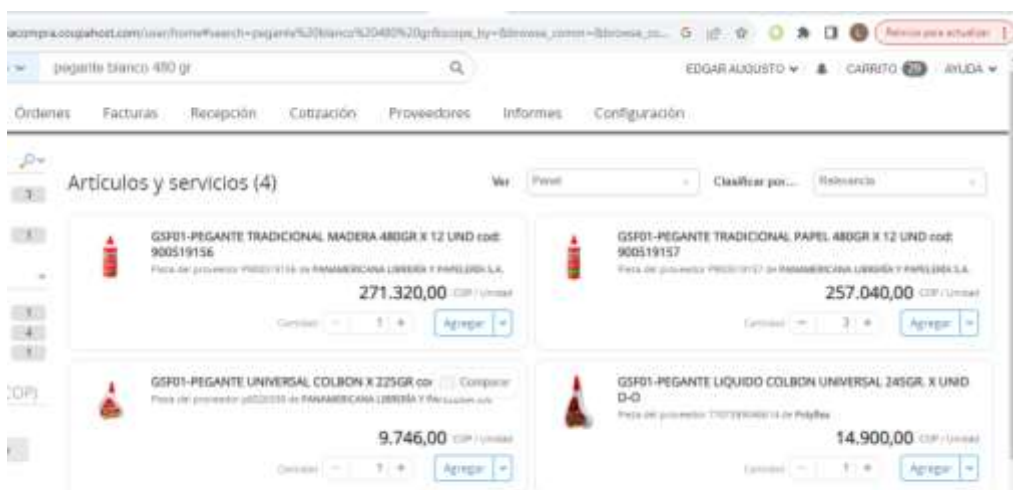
acompra.coupahost.com/user/home#search=pegante%20blanco%20480%20gr&scope_by=&browse_comm=&browse_co... G
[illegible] para actualizar

pegante blanco 480 gr

EDGAR AUGUSTO ▾ CARRITO 29 AYUDA ▾

Ordenes Facturas Recepción Cotización Proveedores Informes Configuración

Artículos y servicios (4)

Ver Panel Clasificar por... Relevancia

GSF01-PEGANTE TRADICIONAL MADERA 480GR X 12 UND cod: 900519156
Pieza del proveedor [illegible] de PANAMERICANA LIBRERÍA Y PAPELERÍA S.A.
271.320,00 COP / Unidad
Cantidad 1 Agregar

GSF01-PEGANTE TRADICIONAL PAPEL 480GR X 12 UND cod: 900519157
Pieza del proveedor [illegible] de PANAMERICANA LIBRERÍA Y PAPELERÍA S.A.
257.040,00 COP / Unidad
Cantidad 2 Agregar

GSF01-PEGANTE UNIVERSAL COLBON X 225GR co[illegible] Comparar
Pieza del proveedor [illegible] de PANAMERICANA LIBRERÍA Y Pa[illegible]
9.746,00 COP / Unidad
Cantidad 1 Agregar

GSF01-PEGANTE LIQUIDO COLBON UNIVERSAL 245GR. X UNID D-O
Pieza del proveedor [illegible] de Polyflex
14.900,00 COP / Unidad
Cantidad 1 Agregar

3
1
1
4
1
COP)